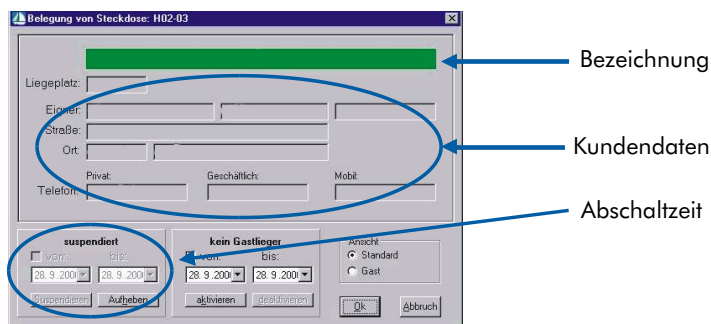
Belegung von Steckdose: H02-03

Liegeplatz:

Eigner:

Straße:

Ort:

Privat:

Geschäftlich:

Mobil:

Telefon:

suspendiert

von:

bis:

28. 9.200

28. 9.200

Suspendieren

Aufheben

kein Gastlieger

von:

bis:

28. 9.200

28. 9.200

aktivieren

deaktivieren

Ansicht

Standard

Gast

Ok

Abbruch

Bezeichnung

Kundendaten

Abschaltzeit